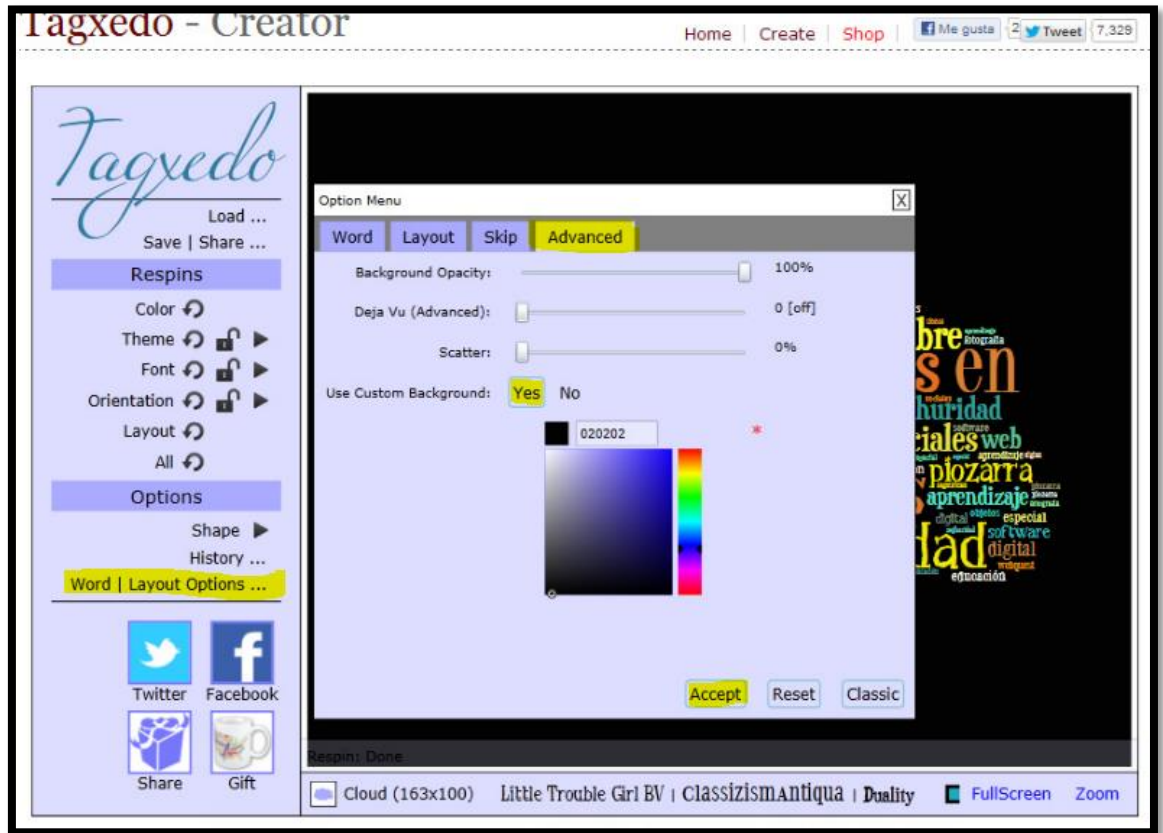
Tagxedo - Creator

Home | Create | Shop | Me gusta 2 Tweet 7,329

Tagxedo

Load ...
Save | Share ...

Respins

Color
Theme
Font
Orientation
Layout
All

Options

Shape
History ...
Word | Layout Options ...

Twitter
Facebook
Share
Gift

Option Menu

Word | Layout | Skip | Advanced

Background Opacity: 100%
Deja Vu (Advanced): 0 [off]
Scatter: 0%
Use Custom Background: Yes No

020202

*

Accept | Reset | Classic

bre fotografia
s en
huridad
software
ciales web
pizarra
aprendizaje
digital objetos especial
dad software
digital
educación

Respin: Done

Cloud (163x100) | Little Trouble Girl BV | ClassizismAntiqua | Duality | FullScreen | Zoom